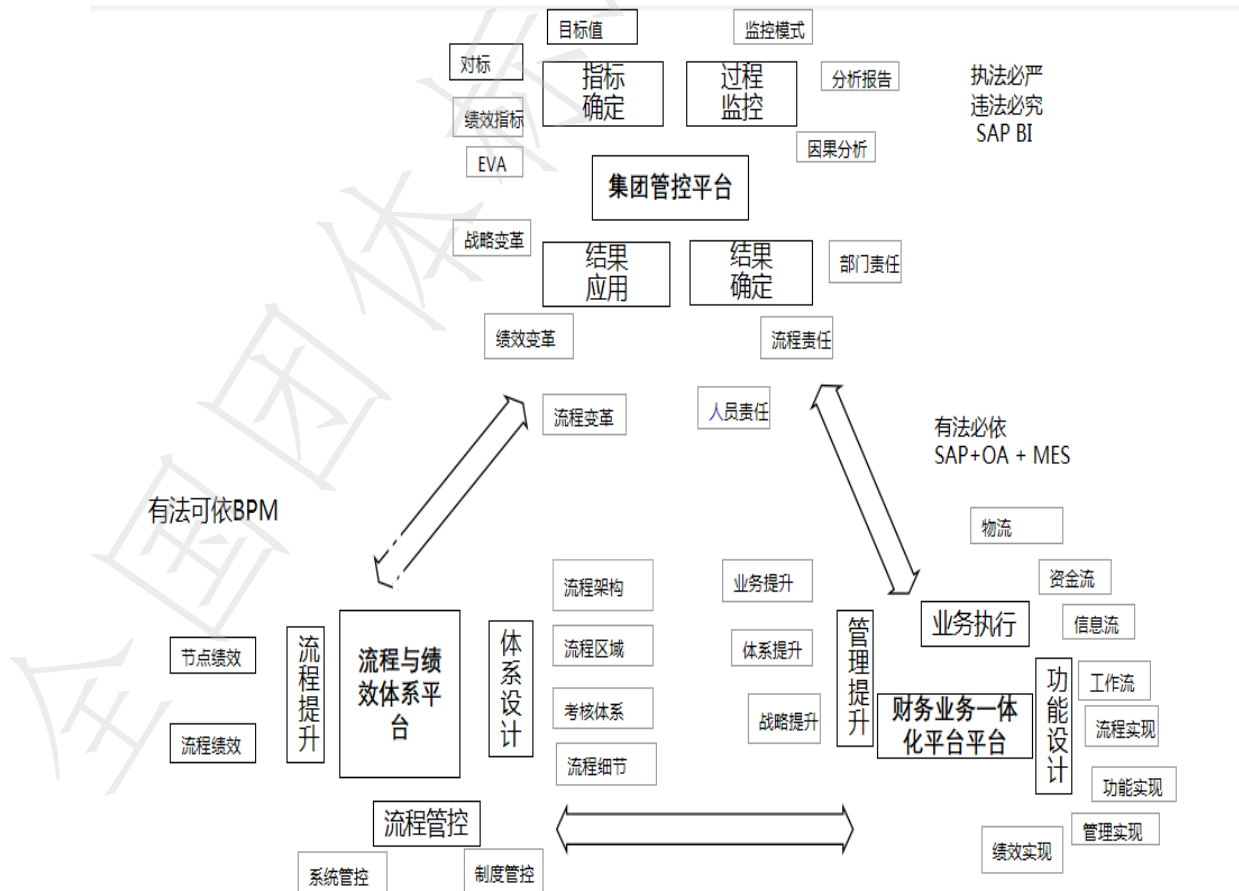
目标值
监控模式
对标
指标确定
过程监控
分析报告
执法必严
违法必究
SAP BI
绩效指标
EVA
因果分析
集团管控平台
战略变革
结果应用
结果确定
部门责任
绩效变革
流程责任
流程变革
人员责任
有法必依
SAP+OA + MES
有法可依BPM
物流
流程架构
业务提升
资金流
业务执行
信息流
节点绩效
流程提升
流程与绩效体系平台
体系设计
流程区域
体系提升
管理提升
功能设计
工作流
考核体系
战略提升
财务业务一体化平台平台
流程实现
流程绩效
流程细节
功能实现
流程管控
管理实现
绩效实现
系统管控
制度管控